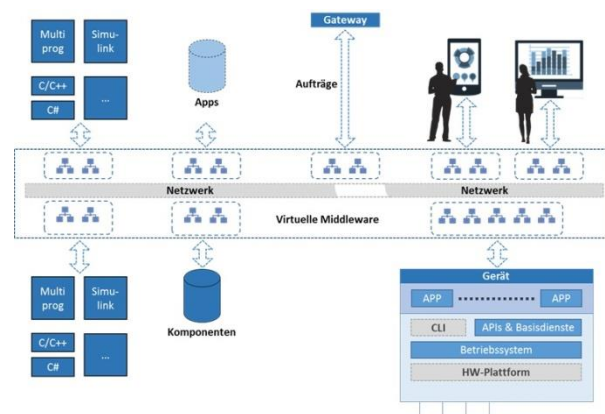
Multi prog
Simu-link
C/C++
C#
...
Apps
Gateway
Aufträge
Netzwerk
Netzwerk
Virtuelle Middleware
Multi prog
Simu-link
C/C++
C#
...
Komponenten
Gerät
APP
APP
CLI
APIs & Basisdienste
Betriebssystem
HW-Plattform